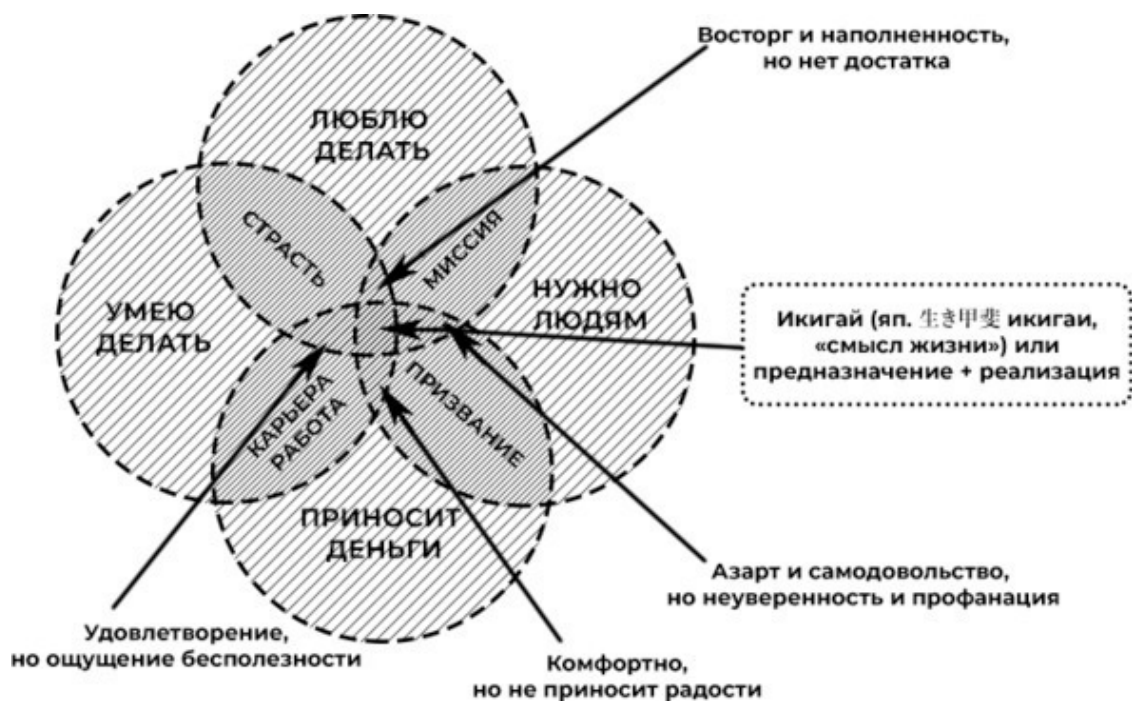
Восторг и наполненность, но нет достатка

ЛЮБЛЮ ДЕЛАТЬ

СТРАСТЬ

МИССИЯ

УМЕЮ ДЕЛАТЬ

НУЖНО ЛЮДЯМ

Икигай (яп. 生き甲斐 икигаи, «смысл жизни») или предназначение + реализация

КАРЬЕРА РАБОТА

ПРИЗВАНИЕ

ПРИНОСИТ ДЕНЬГИ

Азарт и самодовольство, но неуверенность и профанация

Удовлетворение, но ощущение бесполезности

Комфортно, но не приносит радости